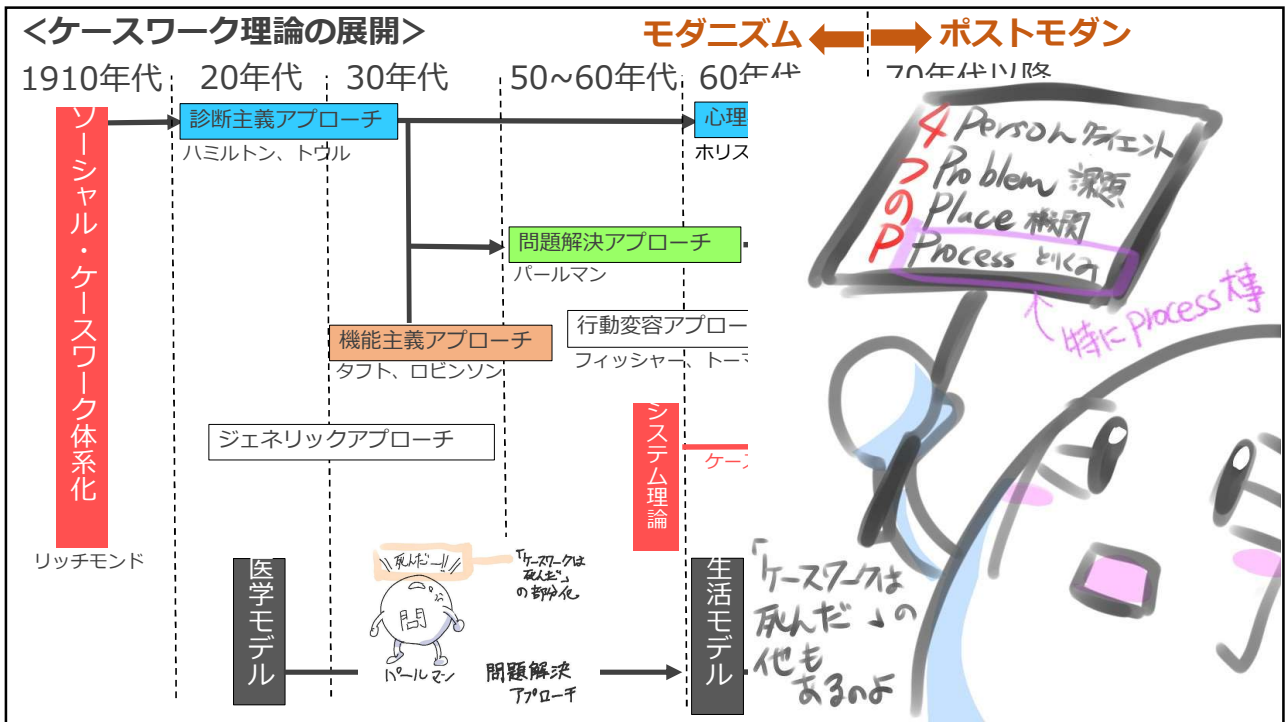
<ケースワーク理論の展開>

モダニズム ポストモダン

1910年代 20年代 30年代 50~60年代 60年代 70年代以降

ソーシャル・ケースワーク体系化

リッチモンド

診断主義アプローチ
ハミルトン、トウル

心理
ホリス

問題解決アプローチ
パールマン

機能主義アプローチ
タフト、ロビンソン

行動変容アプロー
フィッシャー、トー

ジェネリックアプローチ

システム理論

ケース

医学モデル

生活モデル

死んだー!!

問

パールマン

「ケースワークは死んだ」の部分化

問題解決アプローチ

4つのP
Person クライエント
Problem 課題
Place 機関
Process とりくみ

特にProcess 大事

「ケースワークは死んだ」の他もあるのよ